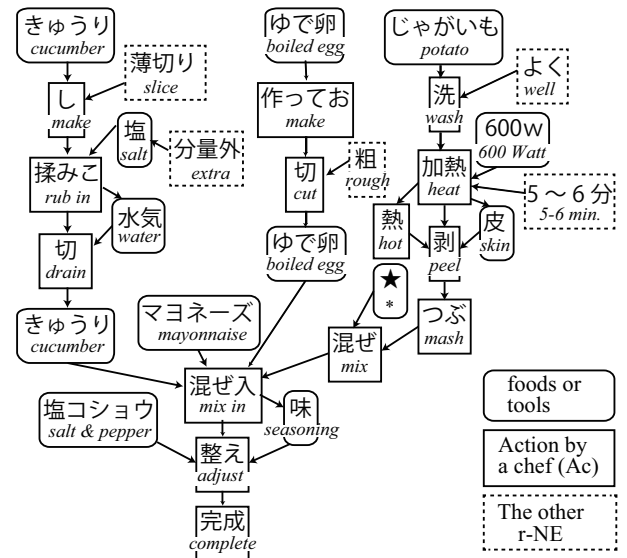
きゅうり
cucumber

薄切り
slice

し
make

塩
salt

分量外
extra

揉みこ
rub in

水気
water

切
drain

きゅうり
cucumber

ゆで卵
boiled egg

作ってお
make

切
cut

粗
rough

ゆで卵
boiled egg

マヨネーズ
mayonnaise

じゃがいも
potato

よく
well

洗
wash

600w
600 Watt

加熱
heat

5～6分
5-6 min.

熱
hot

剥
peel

皮
skin

★
*

つぶ
mash

混ぜ
mix

混ぜ入
mix in

味
seasoning

塩コショウ
salt & pepper

整え
adjust

完成
complete

foods or tools

Action by a chef (Ac)

The other r-NE